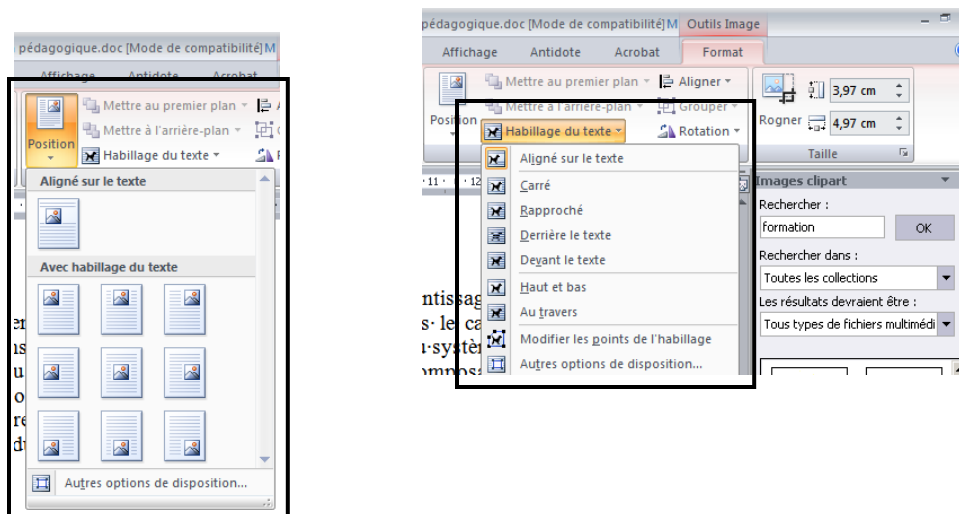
pédagogique.doc [Mode de compatibilité] M

Affichage Antidote Acrobat

Position

Mettre au premier plan ▾

Mettre à l'arrière-plan ▾

Habillage du texte ▾

Aligné sur le texte

Avec habillage du texte

Autres options de disposition...

pédagogique.doc [Mode de compatibilité] M Outils Image

Affichage Antidote Acrobat Format

Position

Mettre au premier plan ▾

Mettre à l'arrière-plan ▾

Habillage du texte ▾

Aligner ▾

Grouper ▾

Rotation ▾

Rogner

3,97 cm

4,97 cm

Taille

Aligné sur le texte

Carré

Rapproché

Derrière le texte

Devant le texte

Haut et bas

Au travers

Modifier les points de l'habillage

Autres options de disposition...

Images clipart

Rechercher :

formation

OK

Rechercher dans :

Toutes les collections

Les résultats devraient être :

Tous types de fichiers multimédi

ntissag
s· le ca
ı·systè
ompos